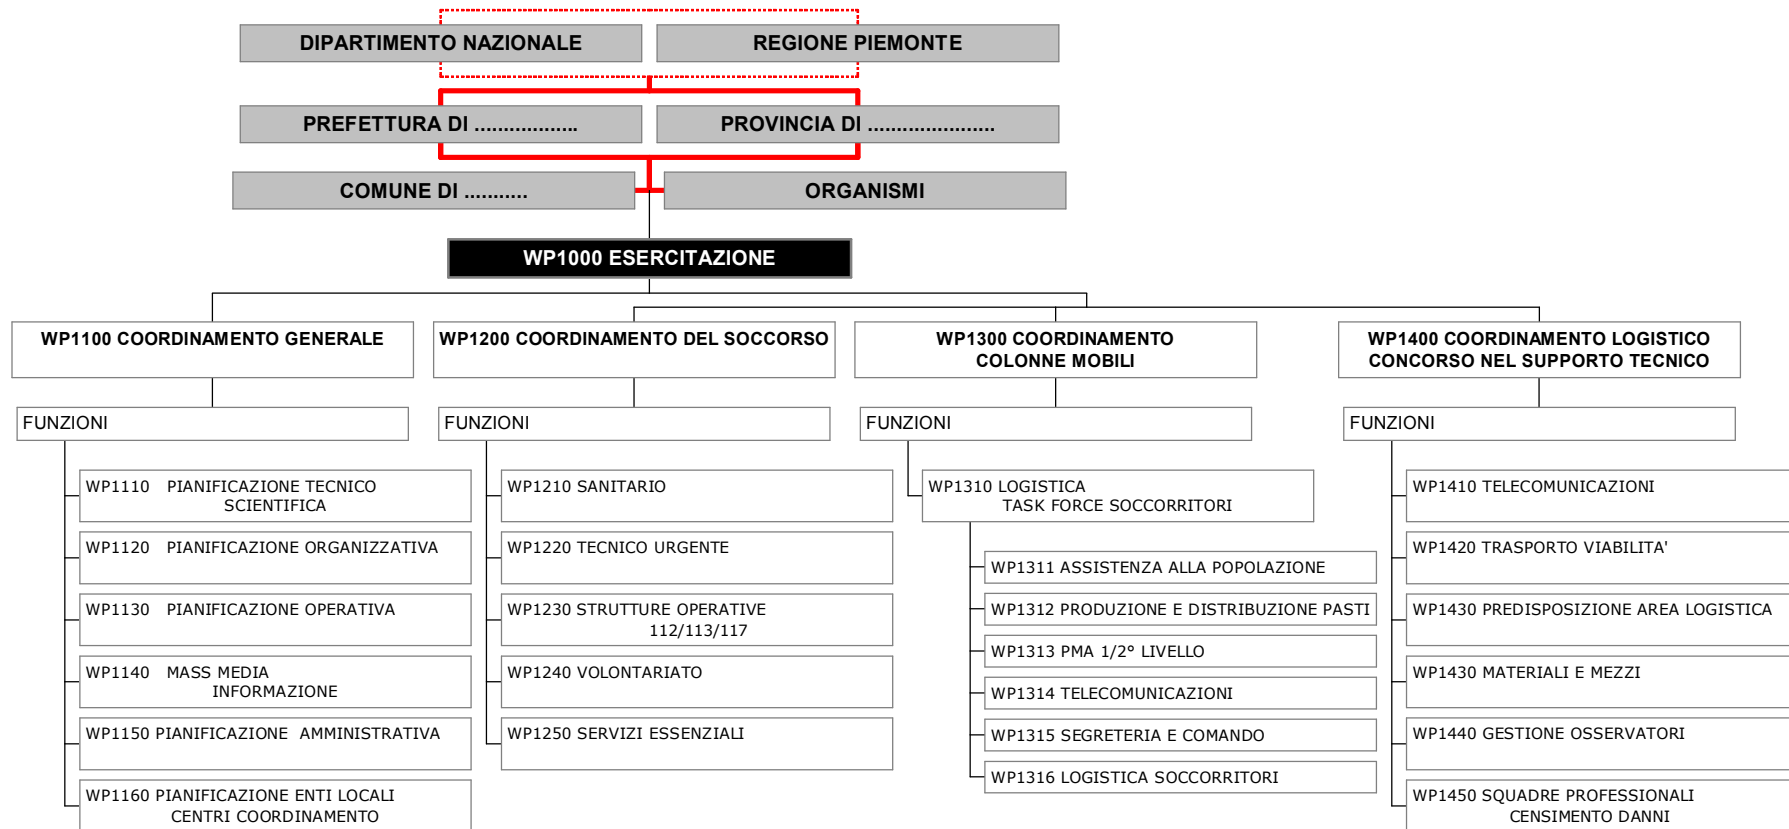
DIPARTIMENTO NAZIONALE

REGIONE PIEMONTE

PREFETTURA DI ..................

PROVINCIA DI ......................

COMUNE DI ...........

ORGANISMI

WP1000 ESERCITAZIONE

WP1100 COORDINAMENTO GENERALE

FUNZIONI

WP1110 PIANIFICAZIONE TECNICO SCIENTIFICA

WP1120 PIANIFICAZIONE ORGANIZZATIVA

WP1130 PIANIFICAZIONE OPERATIVA

WP1140 MASS MEDIA INFORMAZIONE

WP1150 PIANIFICAZIONE AMMINISTRATIVA

WP1160 PIANIFICAZIONE ENTI LOCALI CENTRI COORDINAMENTO

WP1200 COORDINAMENTO DEL SOCCORSO

FUNZIONI

WP1210 SANITARIO

WP1220 TECNICO URGENTE

WP1230 STRUTTURE OPERATIVE 112/113/117

WP1240 VOLONTARIATO

WP1250 SERVIZI ESSENZIALI

WP1300 COORDINAMENTO COLONNE MOBILI

FUNZIONI

WP1310 LOGISTICA TASK FORCE SOCCORRITORI

WP1311 ASSISTENZA ALLA POPOLAZIONE

WP1312 PRODUZIONE E DISTRIBUZIONE PASTI

WP1313 PMA 1/2° LIVELLO

WP1314 TELECOMUNICAZIONI

WP1315 SEGRETERIA E COMANDO

WP1316 LOGISTICA SOCCORRITORI

WP1400 COORDINAMENTO LOGISTICO CONCORSO NEL SUPPORTO TECNICO

FUNZIONI

WP1410 TELECOMUNICAZIONI

WP1420 TRASPORTO VIABILITA'

WP1430 PREDISPOSIZIONE AREA LOGISTICA

WP1430 MATERIALI E MEZZI

WP1440 GESTIONE OSSERVATORI

WP1450 SQUADRE PROFESSIONALI CENSIMENTO DANNI